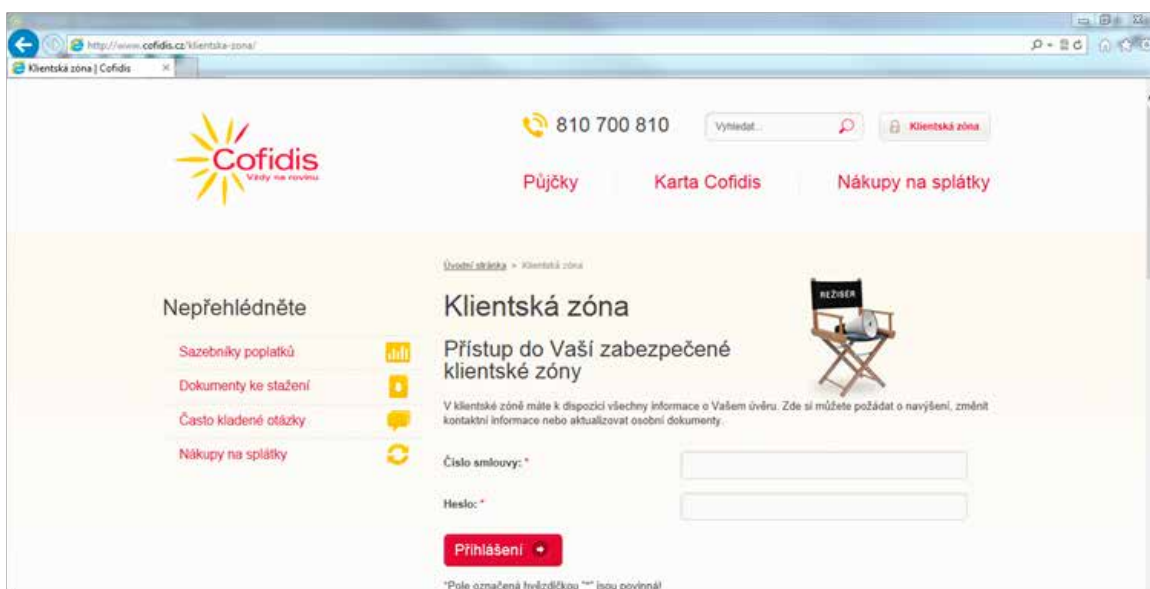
http://www.cofidis.cz/klientska-zona/

Klientská zóna | Cofidis

Cofidis
Vždy na rovinu

810 700 810

Vyhledat...

Klientská zóna

Půjčky

Karta Cofidis

Nákupy na splátky

Úvodní stránka > Klientská zóna

Nepřehlédněte

Sazebníky poplatků

Dokumenty ke stažení

Často kladené otázky

Nákupy na splátky

Klientská zóna

REŽISÉR

Přístup do Vaší zabezpečené klientské zóny

V klientské zóně máte k dispozici všechny informace o Vašem úvěru. Zde si můžete požádat o navýšení, změnit kontaktní informace nebo aktualizovat osobní dokumenty.

Číslo smlouvy: *

Heslo: *

Přihlášení

*Pole označená hvězdičkou "*" jsou povinná!